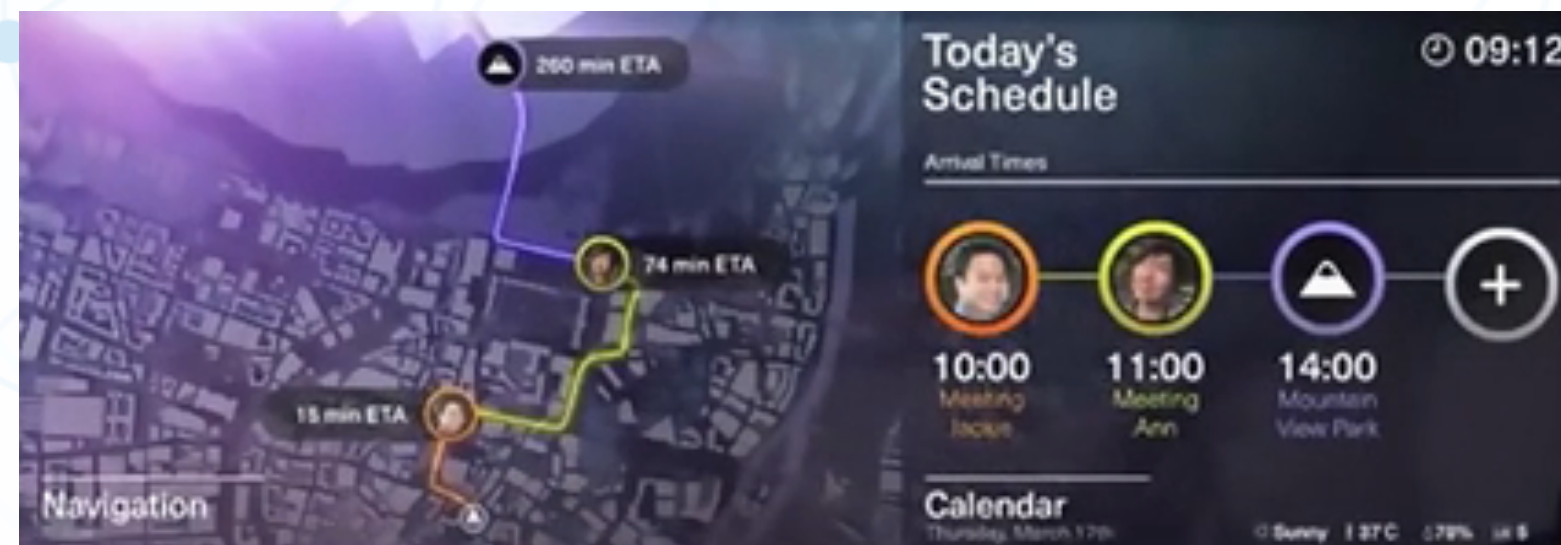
260 min ETA

74 min ETA

15 min ETA

Navigation

Today's Schedule

09:12

Arrival Times

10:00
Meeting
Jacqun

11:00
Meeting
Ann

14:00
Mountain
View Park

Calendar
Thursday, March 17th

Sunny 37°C 78% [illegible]